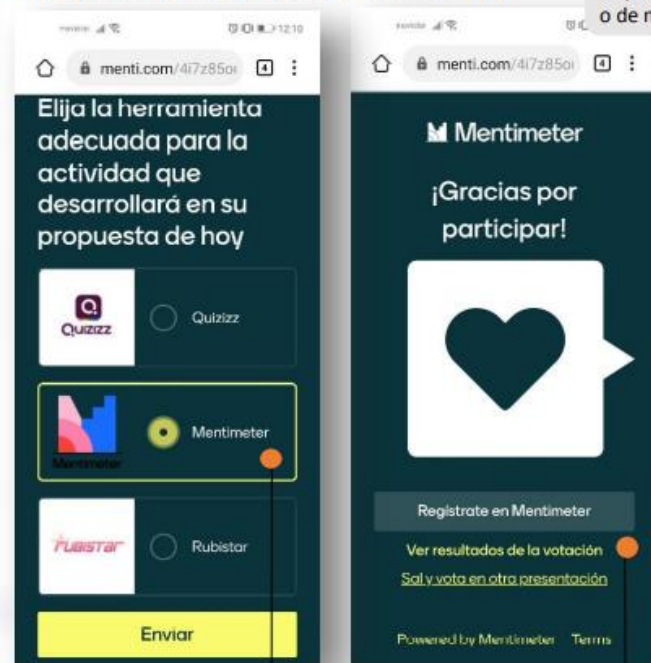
12:10

menti.com/4i7z85o 4

Elija la herramienta adecuada para la actividad que desarrollará en su propuesta de hoy

Quizizz Quizizz

Mentimeter Mentimeter

rubistar Rubistar

Enviar

o de n

menti.com/4i7z85o 4

Mentimeter

¡Gracias por participar!

Regístrate en Mentimeter

Ver resultados de la votación

Sal y vota en otra presentación

Powered by Mentimeter Terms